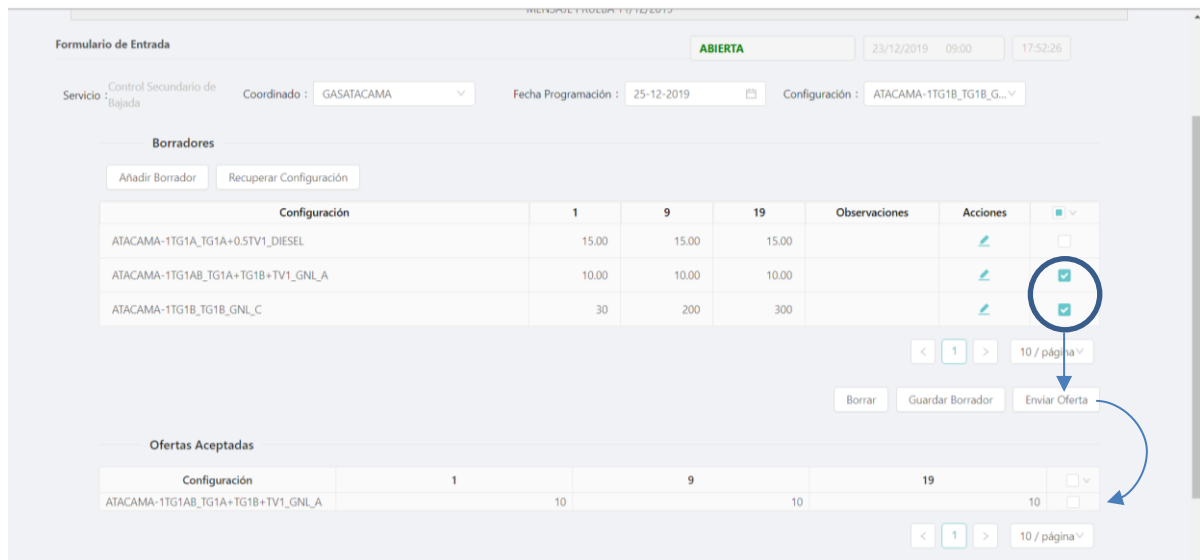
MENSAJE PRUEBA 11/12/2019

Formulario de Entrada

ABIERTA

23/12/2019 09:00

17:52:26

Servicio : Control Secundario de Bajada

Coordinado : GASATACAMA

Fecha Programación : 25-12-2019

Configuración : ATACAMA-1TG1B_TG1B_G...

Borradores

Añadir Borrador

Recuperar Configuración

| Configuración | 1 | 9 | 19 | Observaciones | Acciones | |
|---|---|---|---|---|---|---|
| ATACAMA-1TG1A_TG1A+0.5TV1_DIESEL | 15.00 | 15.00 | 15.00 | | | |
| ATACAMA-1TG1AB_TG1A+TG1B+TV1_GNL_A | 10.00 | 10.00 | 10.00 | | | |
| ATACAMA-1TG1B_TG1B_GNL_C | 30 | 200 | 300 | | | |

< 1 > 10 / página

Borrar

Guardar Borrador

Enviar Oferta

Ofertas Aceptadas

| Configuración | 1 | 9 | 19 | |
|---|---|---|---|---|
| ATACAMA-1TG1AB_TG1A+TG1B+TV1_GNL_A | 10 | 10 | 10 | |

< 1 > 10 / página